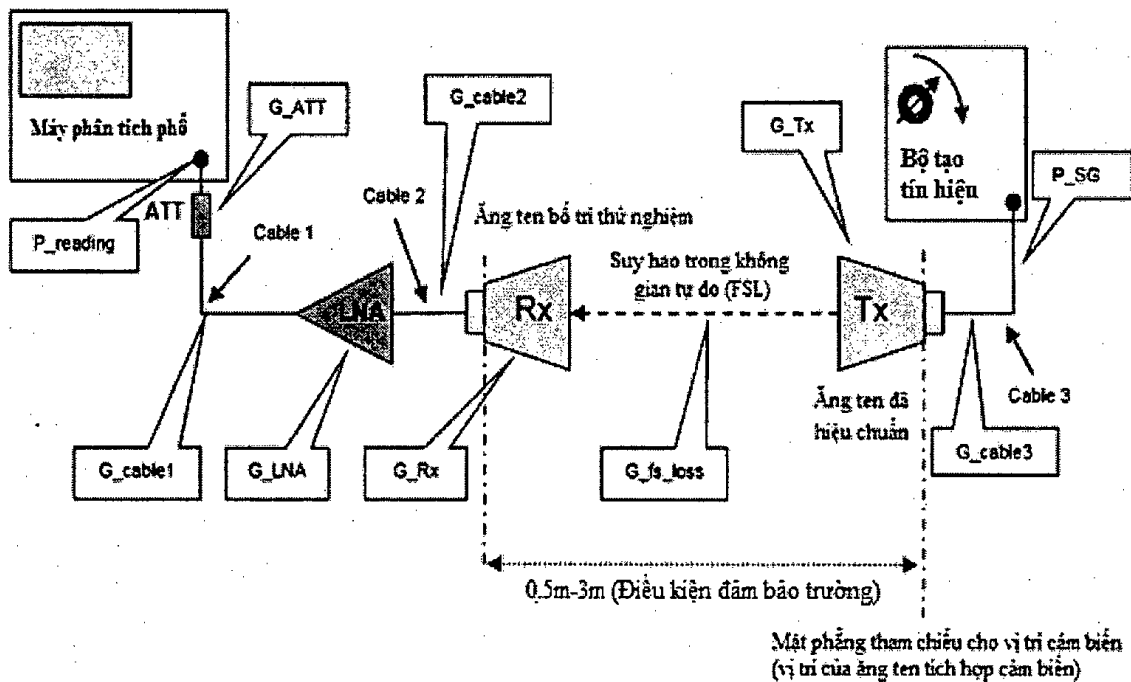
Máy phân tích phổ

G_ATT

G_cable2

G_Tx

Bộ tạo tín hiệu

P_SG

ATT

P_reading

Cable 2

Cable 1

Ăng ten bố trí thử nghiệm

Suy hao trong không gian tự do (FSL)

LNA

Rx

Tx

Ăng ten đã hiệu chuẩn

Cable 3

G_cable1

G_LNA

G_Rx

G_fs_loss

G_cable3

0.5m-3m (Điều kiện đảm bảo trường)

Mặt phẳng tham chiếu cho vị trí cảm biến (vị trí của ăng ten tích hợp cảm biến)